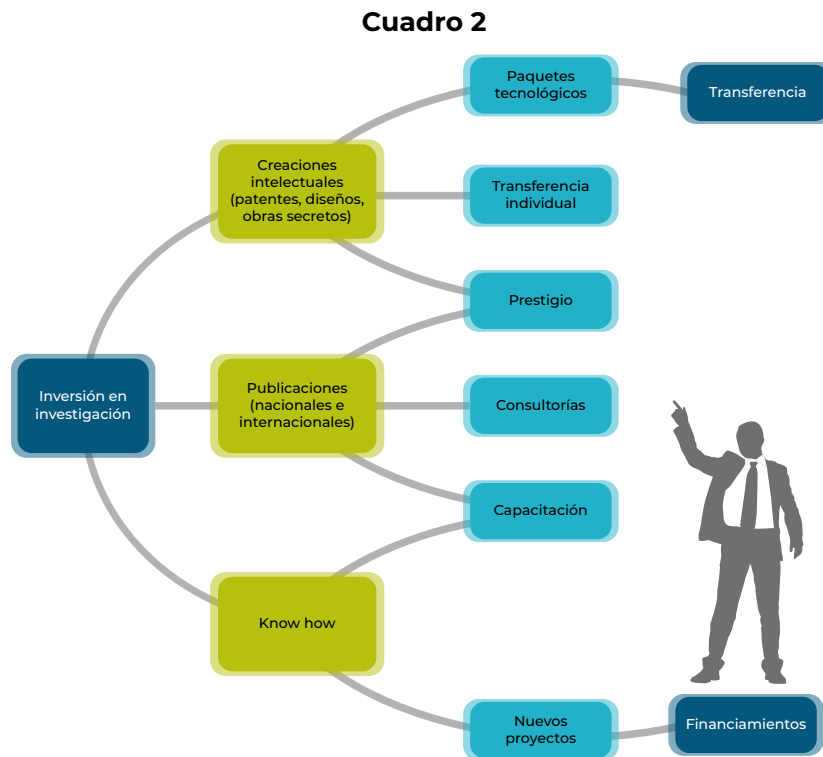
Cuadro 2

Inversión en investigación

Creaciones intelectuales (patentes, diseños, obras secretos)

Publicaciones (nacionales e internacionales)

Know how

Paquetes tecnológicos

Transferencia

Transferencia individual

Prestigio

Consultorías

Capacitación

Nuevos proyectos

Financiamientos